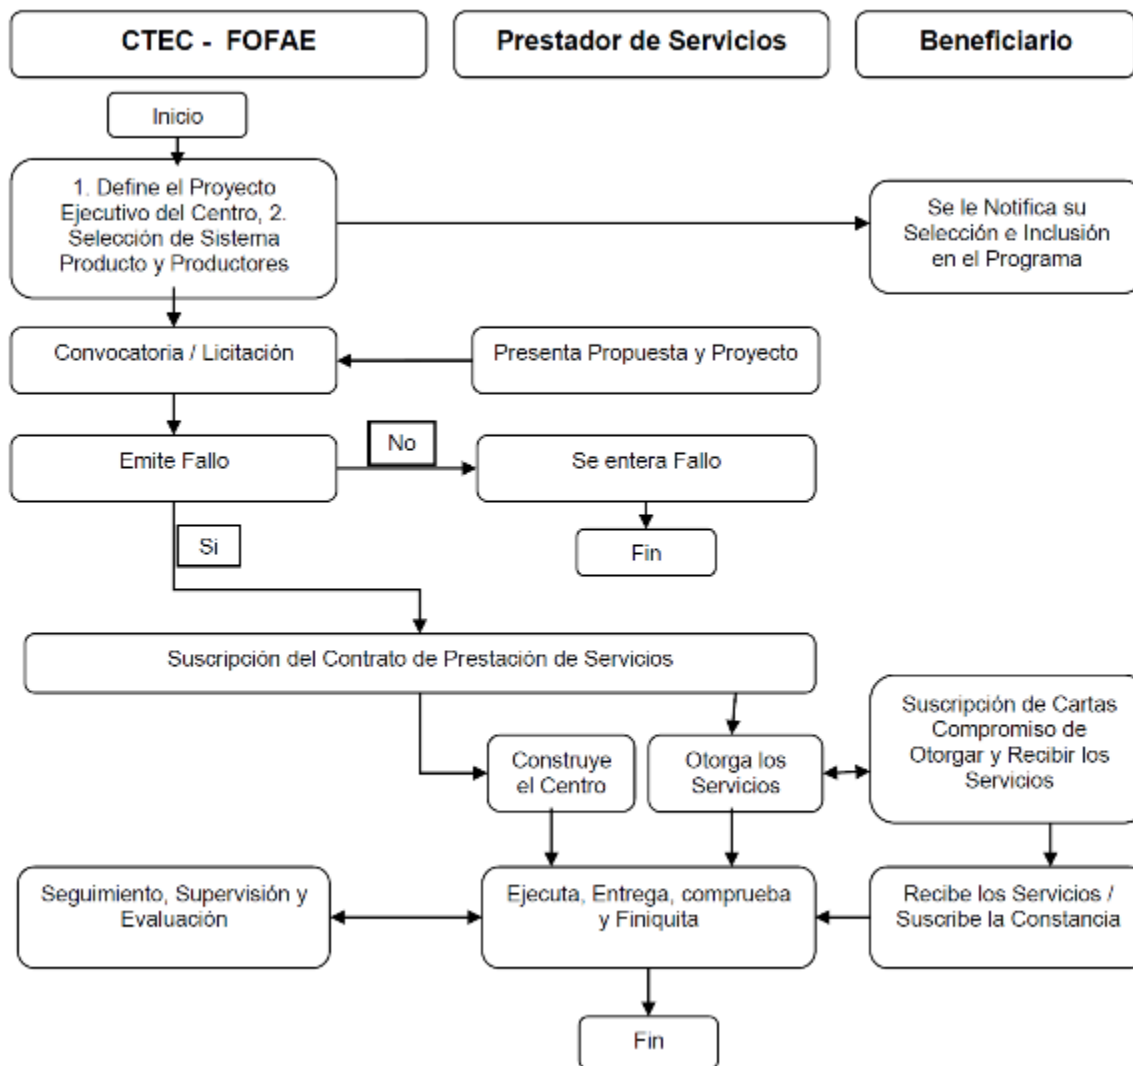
CTEC - FOFAE

Prestador de Servicios

Beneficiario

Inicio

1. Define el Proyecto Ejecutivo del Centro, 2. Selección de Sistema Producto y Productores

Se le Notifica su Selección e Inclusión en el Programa

Convocatoria / Licitación

Presenta Propuesta y Proyecto

Emite Fallo

No

Se entera Fallo

Fin

Si

Suscripción del Contrato de Prestación de Servicios

Construye el Centro

Otorga los Servicios

Suscripción de Cartas Compromiso de Otorgar y Recibir los Servicios

Seguimiento, Supervisión y Evaluación

Ejecuta, Entrega, comprueba y Finiquita

Recibe los Servicios / Suscribe la Constancia

Fin